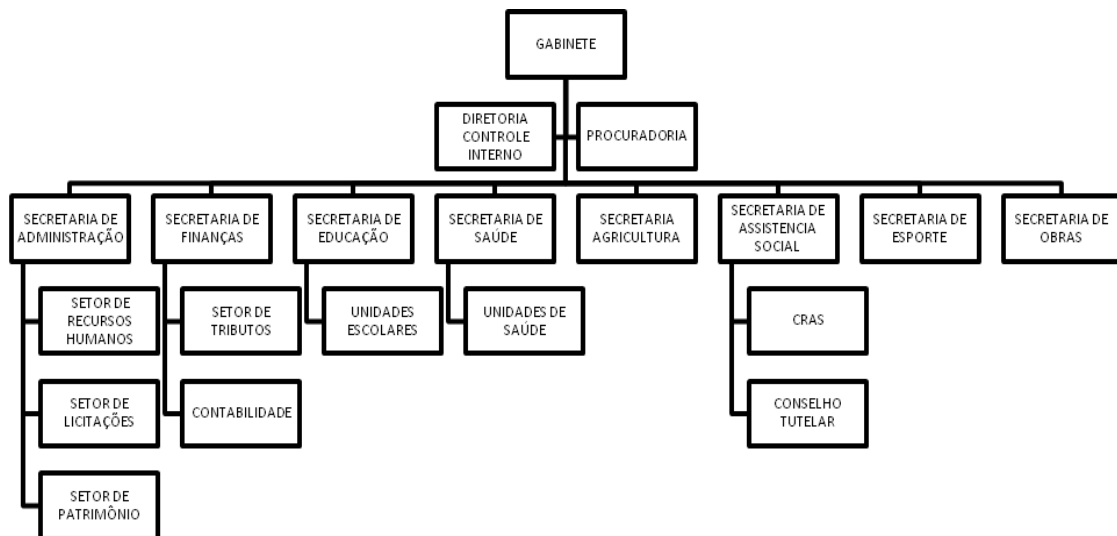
GABINETE

DIRETORIA CONTROLE INTERNO

PROCURADORIA

SECRETARIA DE ADMINISTRAÇÃO

SETOR DE RECURSOS HUMANOS

SETOR DE LICITAÇÕES

SETOR DE PATRIMÔNIO

SECRETARIA DE FINANÇAS

SETOR DE TRIBUTOS

CONTABILIDADE

SECRETARIA DE EDUCAÇÃO

UNIDADES ESCOLARES

SECRETARIA DE SAÚDE

UNIDADES DE SAÚDE

SECRETARIA AGRICULTURA

SECRETARIA DE ASSISTENCIA SOCIAL

CRAS

CONSELHO TUTELAR

SECRETARIA DE ESPORTE

SECRETARIA DE OBRAS